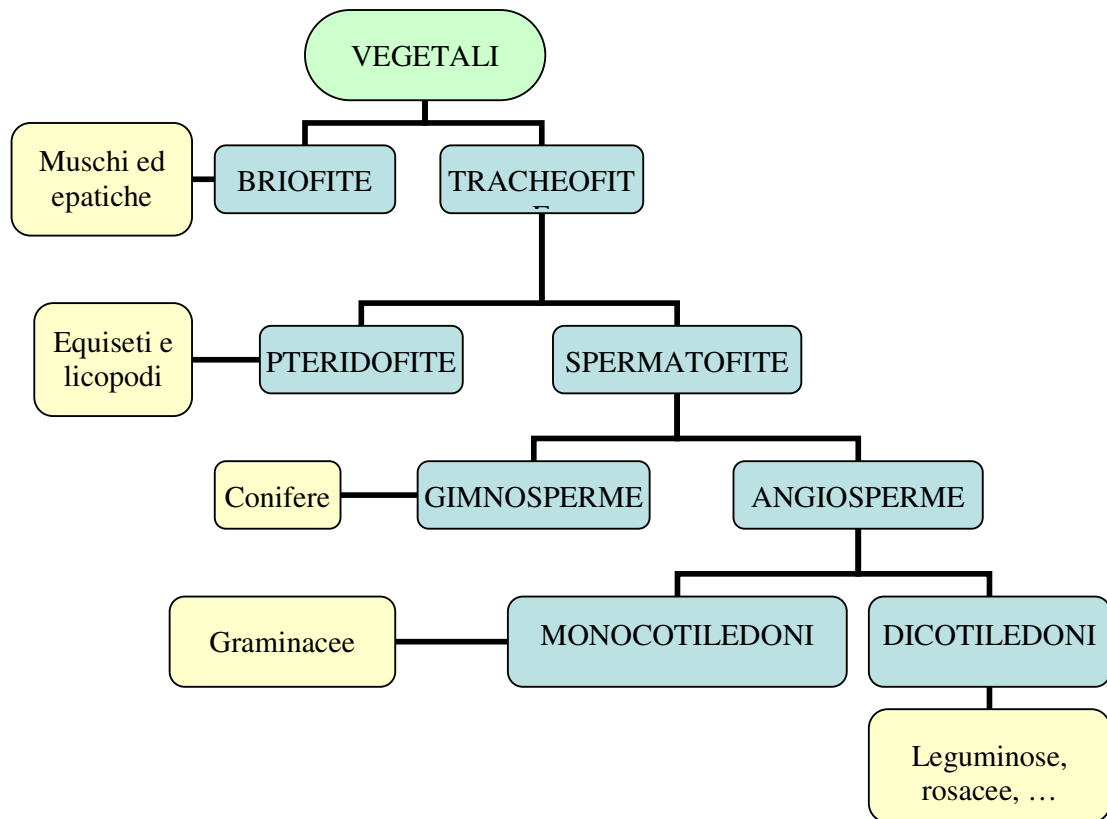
VEGETALI

Muschi ed epatiche

BRIOFITE

TRACHEOFIT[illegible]

Equiseti e licopodi

PTERIDOFITE

SPERMATOFITE

Conifere

GIMNOSPERME

ANGIOSPERME

Graminacee

MONOCOTILEDONI

DICOTILEDONI

Leguminose, rosacee, …